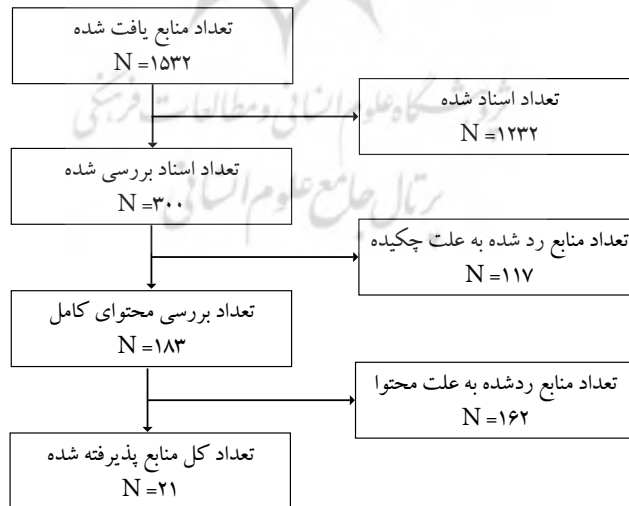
تعداد منابع یافت شده
N =۱۵۳۲

تعداد اسناد شده
N =۱۲۳۲

تعداد اسناد بررسی شده
N =۳۰۰

تعداد منابع رد شده به علت چکیده
N =۱۱۷

تعداد بررسی محتوای کامل
N =۱۸۳

تعداد منابع ردشده به علت محتوا
N =۱۶۲

تعداد کل منابع پذیرفته شده
N =۲۱

پژوهشگاه علوم انسانی و مطالعات فرهنگی
پرتال جامع علوم انسانی